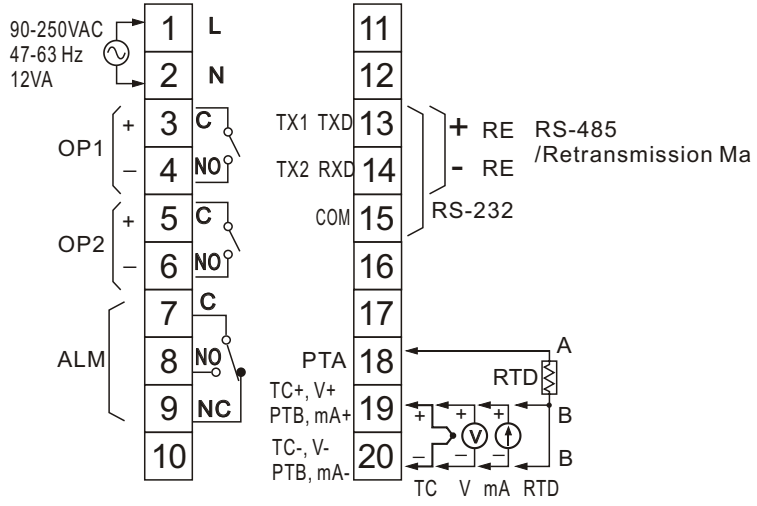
90-250VAC
47-63 Hz
12VA

1 L
2 N
OP1 + 3 C
– 4 NO
OP2 + 5 C
– 6 NO
ALM 7 C
8 NO
9 NC
10

11
12
TX1 TXD 13
TX2 RXD 14
COM 15
16
17
PTA 18
TC+, V+
PTB, mA+ 19
TC-, V-
PTB, mA- 20

+ RE
- RE
RS-485
/Retransmission Ma
RS-232

A
RTD
B
B
+ + +
V
– – –
TC V mA RTD